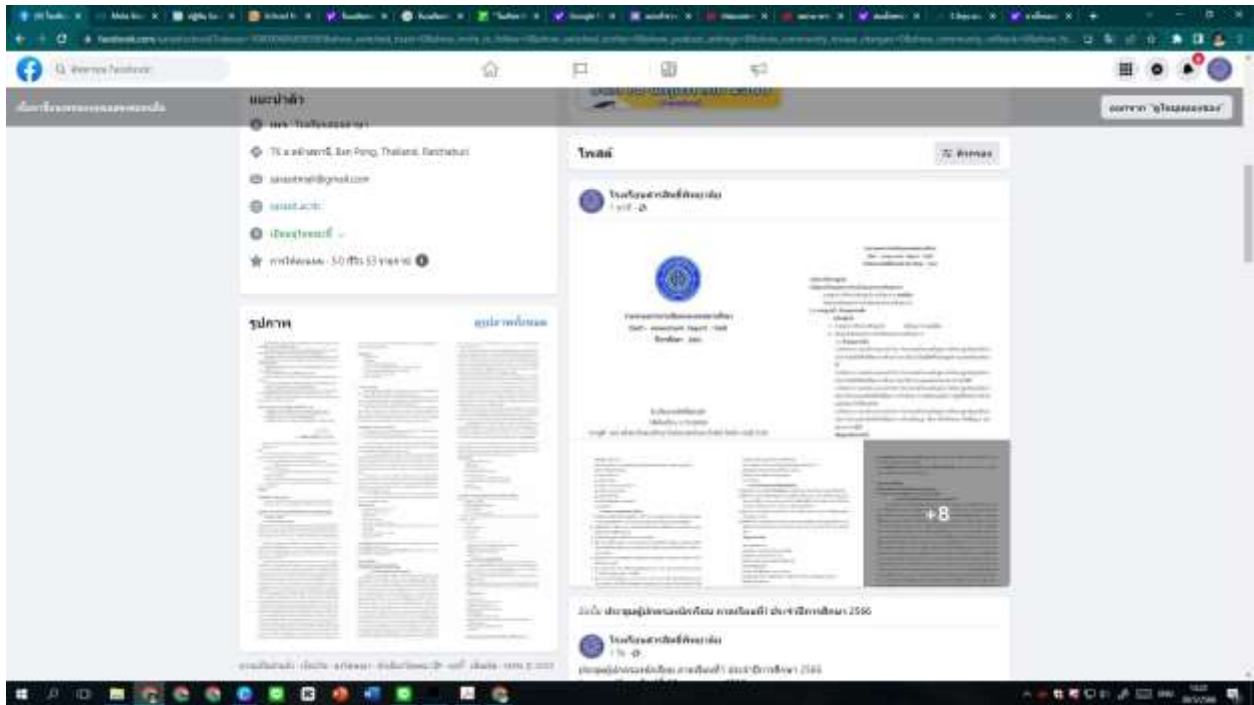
แนะนำตัว

75 ม.4 ต.สวนกล้วย Ban Pong, Thailand, Ratchaburi

sansot.ac.th

เปิดอยู่ในขณะนี้

การให้คะแนน · 5.0 (จาก 53 รายการ)

รูปภาพ

ดูรูปภาพทั้งหมด

โพสต์

ตัวกรอง

โรงเรียนสาธิตศึกษาสงเคราะห์

+8

ประชุมผู้ปกครองนักเรียน ภาคเรียนที่1 ประจำปีการศึกษา 2566

ประชุมผู้ปกครองนักเรียน ภาคเรียนที่1 ประจำปีการศึกษา 2566